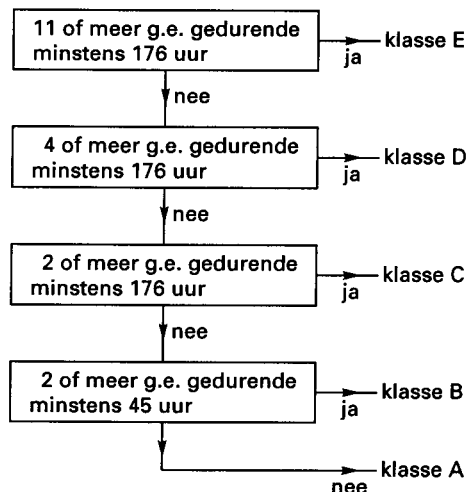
11 of meer g.e. gedurende minstens 176 uur

ja

klasse E

nee

4 of meer g.e. gedurende minstens 176 uur

ja

klasse D

nee

2 of meer g.e. gedurende minstens 176 uur

ja

klasse C

nee

2 of meer g.e. gedurende minstens 45 uur

ja

klasse B

nee

klasse A